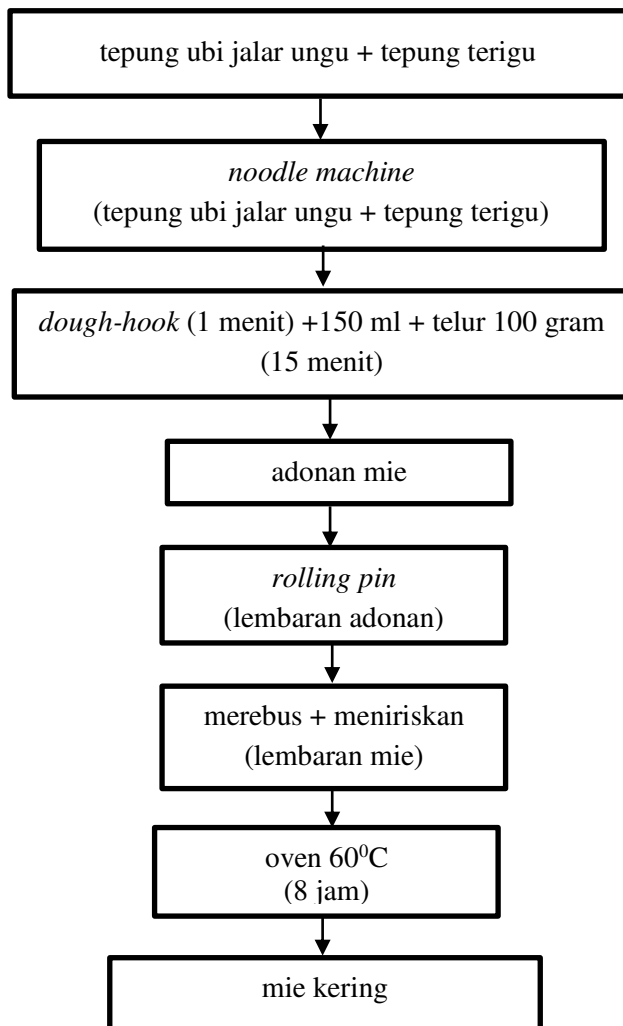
tepung ubi jalar ungu + tepung terigu

noodle machine
(tepung ubi jalar ungu + tepung terigu)

dough-hook (1 menit) +150 ml + telur 100 gram (15 menit)

adonan mie

rolling pin
(lembaran adonan)

merebus + meniriskan
(lembaran mie)

oven $60^0$C
(8 jam)

mie kering